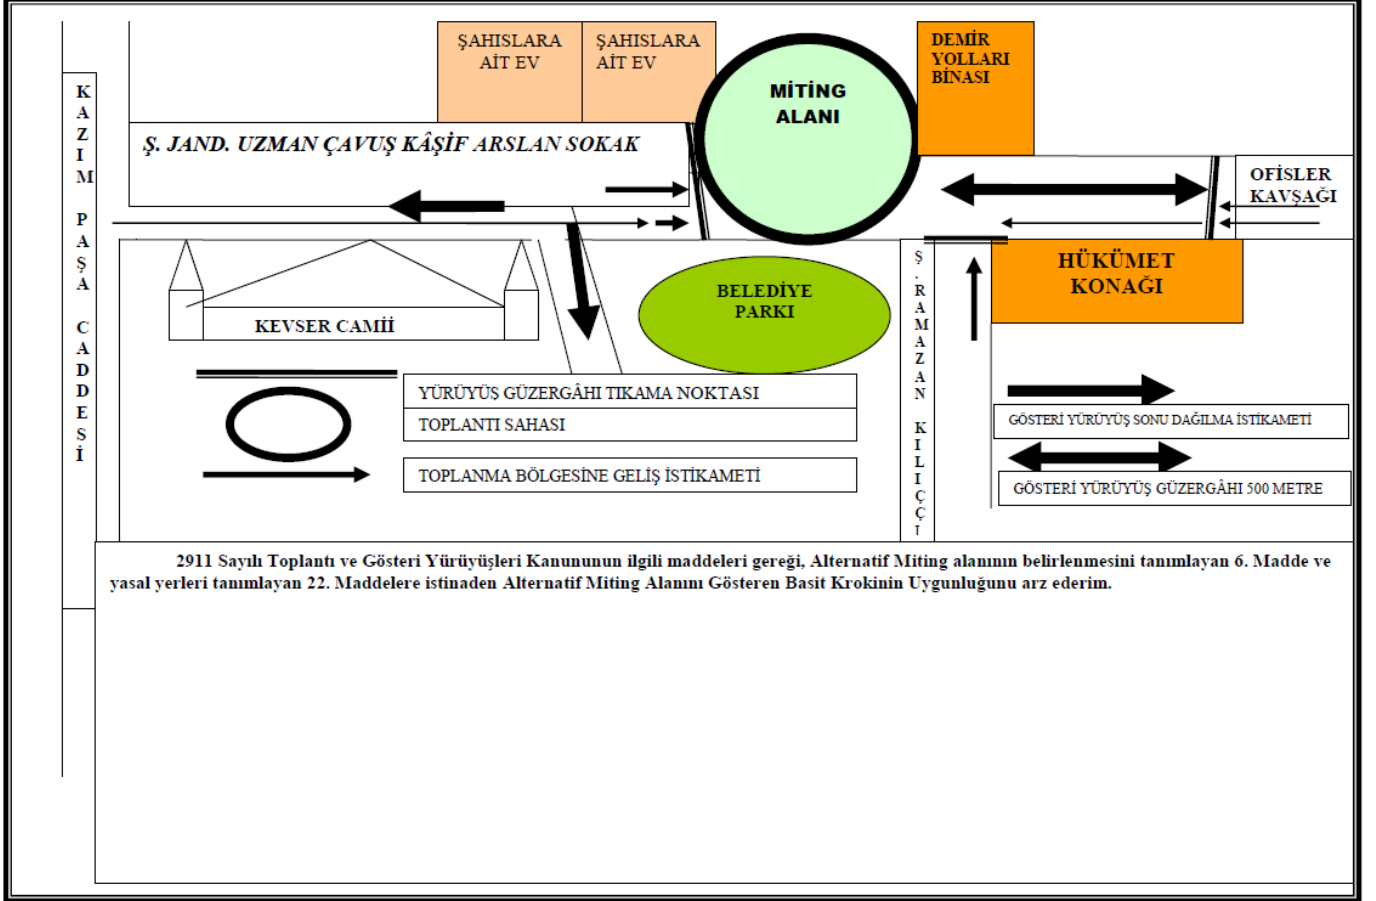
KAZIM PAŞA CADDESİ

ŞAHISLARA AİT EV

ŞAHISLARA AİT EV

MİTİNG ALANI

DEMİR YOLLARI BİNASI

Ş. JAND. UZMAN ÇAVUŞ KÂŞİF ARSLAN SOKAK

OFİSLER KAVŞAĞI

HÜKÜMET KONAĞI

KEVSER CAMİİ

BELEDİYE PARKI

Ş. RAMAZAN KILIÇÇI

YÜRÜYÜŞ GÜZERGÂHI TIKAMA NOKTASI

TOPLANTI SAHASI

TOPLANMA BÖLGESİNE GELİŞ İSTİKAMETİ

GÖSTERİ YÜRÜYÜŞ SONU DAĞILMA İSTİKAMETİ

GÖSTERİ YÜRÜYÜŞ GÜZERGÂHI 500 METRE

2911 Sayılı Toplantı ve Gösteri Yürüyüşleri Kanununun ilgili maddeleri gereği, Alternatif Miting alanının belirlenmesini tanımlayan 6. Madde ve yasal yerleri tanımlayan 22. Maddelere istinaden Alternatif Miting Alanını Gösteren Basit Krokinin Uygunluğunu arz ederim.